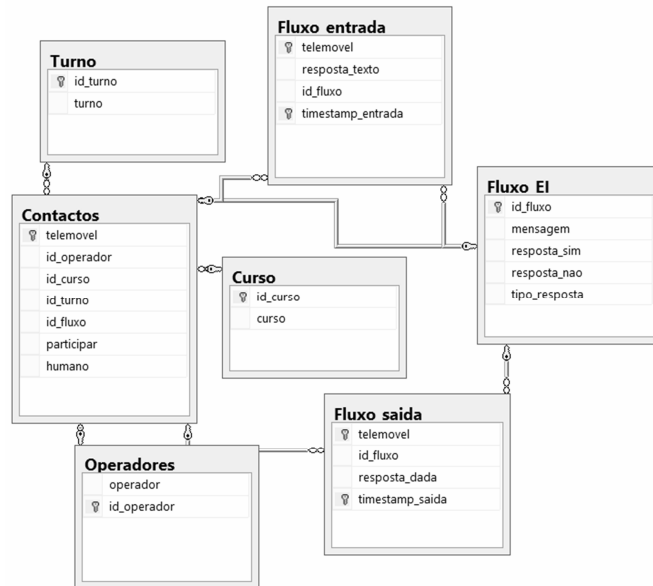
Turno
id_turno
turno

Fluxo entrada
telemovel
resposta_texto
id_fluxo
timestamp_entrada

Fluxo EI
id_fluxo
mensagem
resposta_sim
resposta_nao
tipo_resposta

Contactos
telemovel
id_operador
id_curso
id_turno
id_fluxo
participar
humano

Curso
id_curso
curso

Fluxo saida
telemovel
id_fluxo
resposta_dada
timestamp_saida

Operadores
operador
id_operador